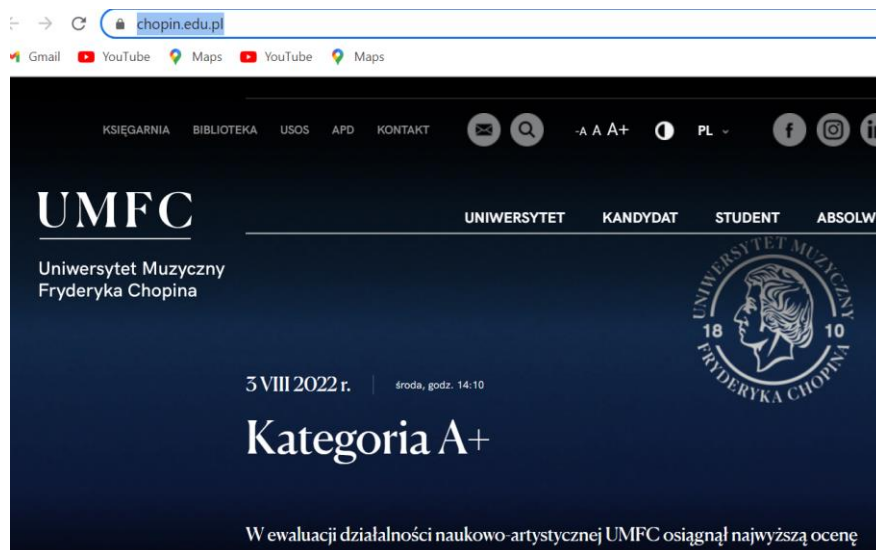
chopin.edu.pl

Gmail YouTube Maps YouTube Maps

KSIĘGARNIA BIBLIOTEKA USOS APD KONTAKT -A A A+ PL

UMFC

Uniwersytet Muzyczny Fryderyka Chopina

UNIWERSYTET KANDYDAT STUDENT ABSOLW

UNIWERSYTET MUZYCZNY 18 10 FRYDERYKA CHOPINA

3 VIII 2022 r. środa, godz. 14:10

Kategoria A+

W ewaluacji działalności naukowo-artystycznej UMFC osiągnął najwyższą ocenę